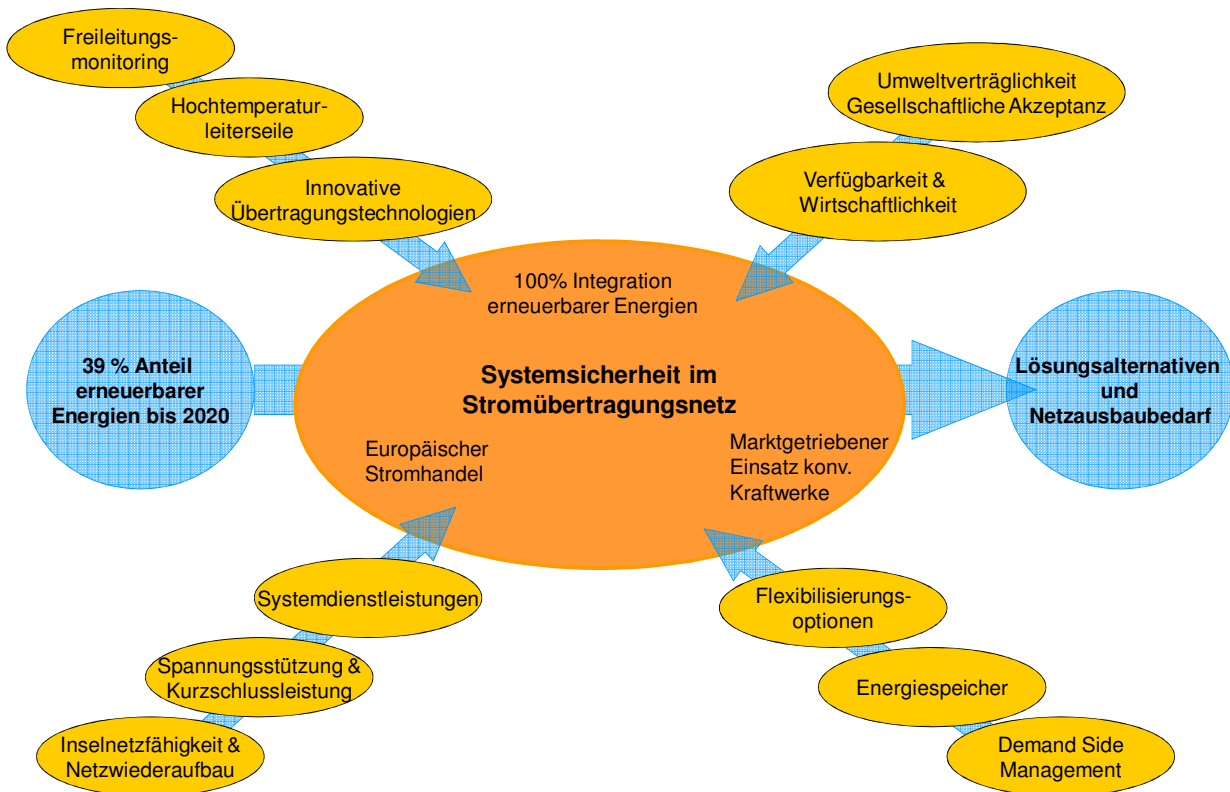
Freileitungsmonitoring

Hochtemperaturleiterseile

Innovative Übertragungstechnologien

Umweltverträglichkeit Gesellschaftliche Akzeptanz

Verfügbarkeit & Wirtschaftlichkeit

100% Integration erneuerbarer Energien

39 % Anteil erneuerbarer Energien bis 2020

Systemsicherheit im Stromübertragungsnetz

Lösungsalternativen und Netzausbaubedarf

Europäischer Stromhandel

Marktgetriebener Einsatz konv. Kraftwerke

Systemdienstleistungen

Spannungsstützung & Kurzschlussleistung

Inselnetzfähigkeit & Netzwiederaufbau

Flexibilisierungsoptionen

Energiespeicher

Demand Side Management